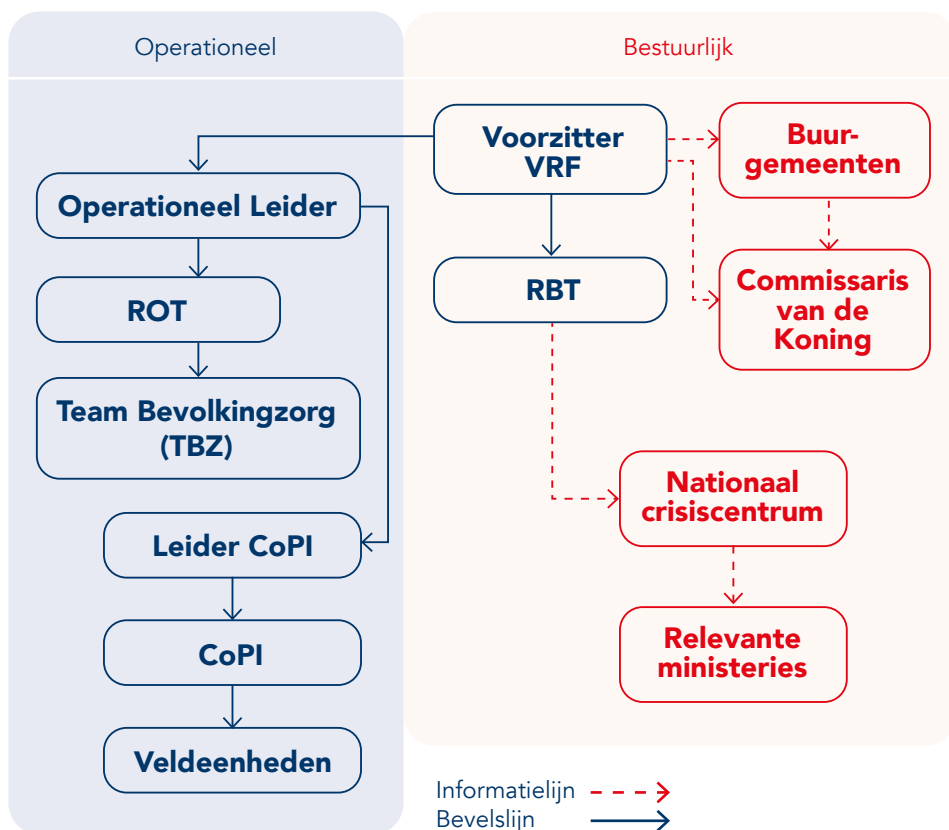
Operationeel

Bestuurlijk

Voorzitter VRF

Buur-gemeenten

Operationeel Leider

RBT

Commissaris van de Koning

ROT

Team Bevolkingzorg (TBZ)

Nationaal crisiscentrum

Leider CoPI

CoPI

Relevante ministeries

Veldeenheden

Informatielijn

Bevelslijn